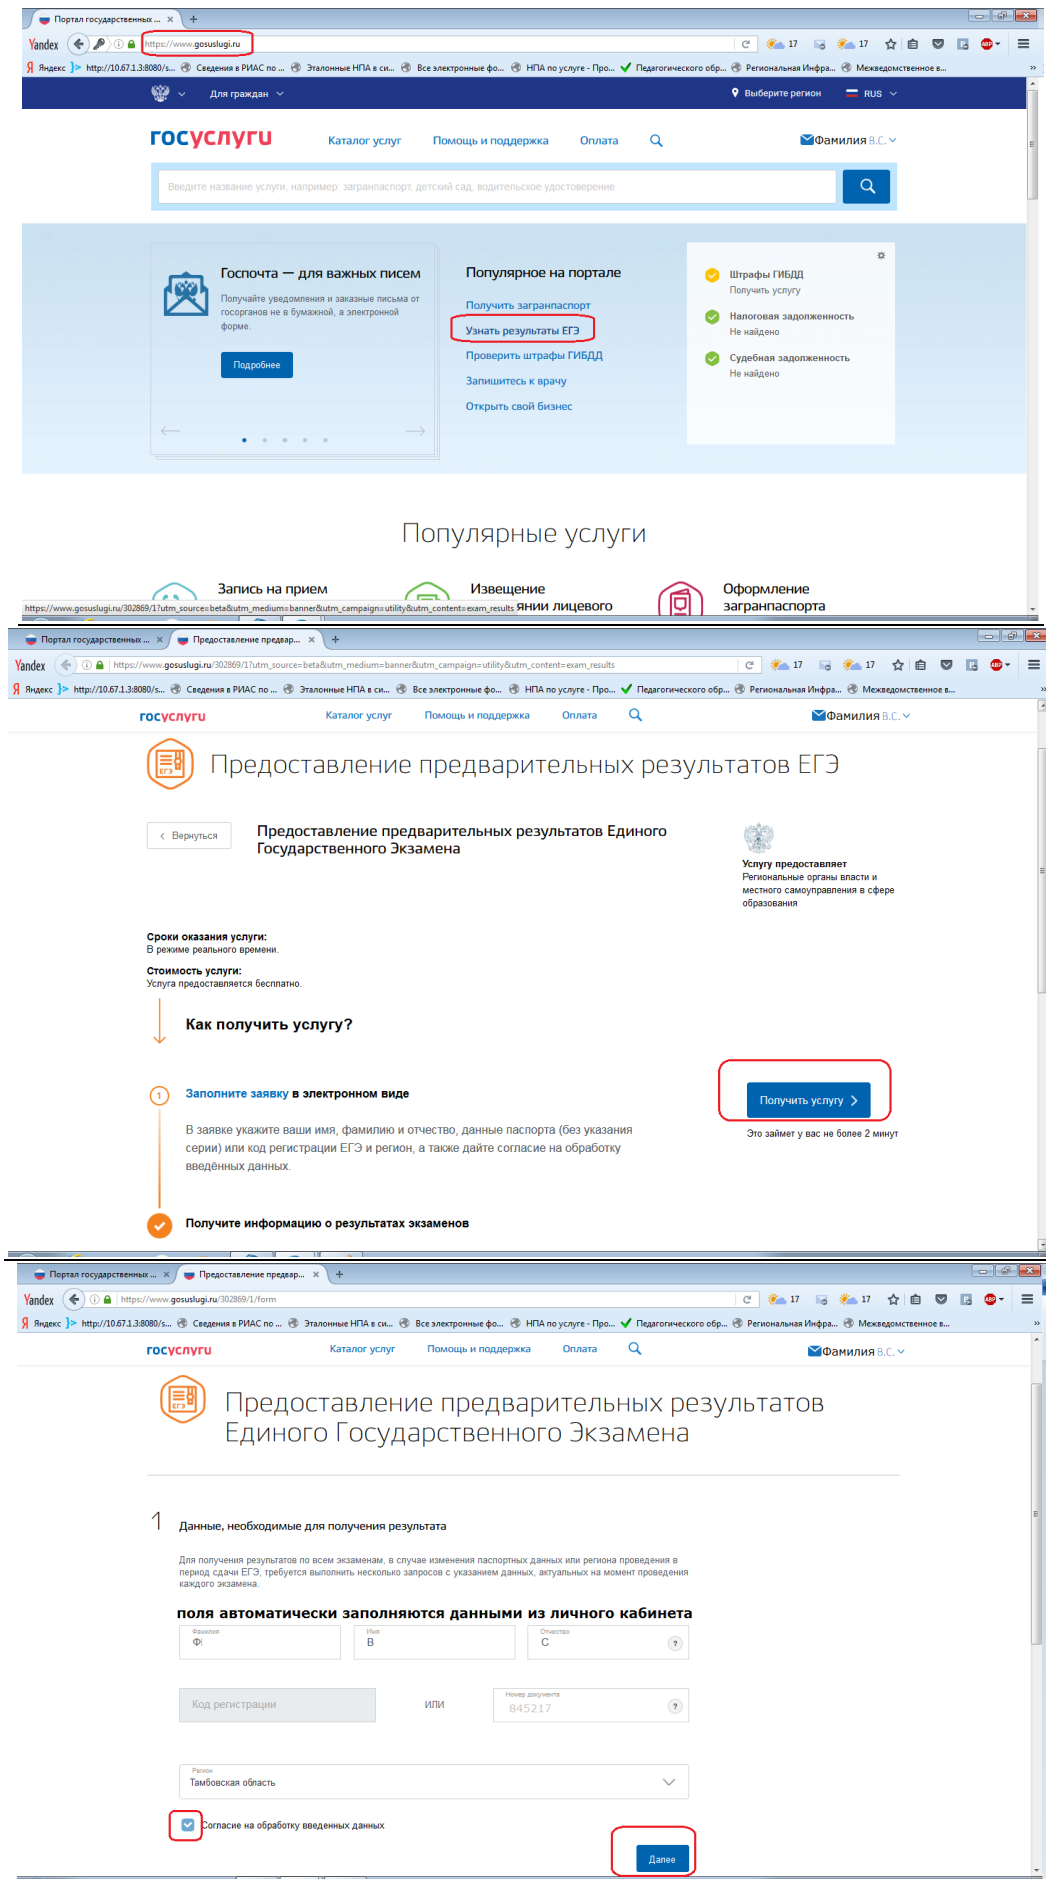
Портал государственных ... ×
Yandex https://www.gosuslugi.ru 17 17
Яндекс http://10.67.1.3:8080/s... Сведения в РИАС по ... Эталонные НПА в си... Все электронные фо... НПА по услуге - Про... Педагогического обр... Региональная Инфра... Межведомственное в...
Для граждан
Выберите регион RUS
госуслуги Каталог услуг Помощь и поддержка Оплата Фамилия В.С.
Введите название услуги, например: загранпаспорт, детский сад, водительское удостоверение

Госпочта — для важных писем
Получайте уведомления и заказные письма от госорганов не в бумажной, а электронной форме.
Подробнее

Популярное на портале
Получить загранпаспорт
Узнать результаты ЕГЭ
Проверить штрафы ГИБДД
Запишитесь к врачу
Открыть свой бизнес

Штрафы ГИБДД
Получить услугу
Налоговая задолженность
Не найдено
Судебная задолженность
Не найдено

Популярные услуги
Запись на прием
Извещение
https://www.gosuslugi.ru/302869/1?utm_source=beta&utm_medium=banner&utm_campaign=utility&utm_content=exam_results нии лицевого
Оформление загранпаспорта

Портал государственных ... × Предоставление предвар... ×
Yandex https://www.gosuslugi.ru/302869/1?utm_source=beta&utm_medium=banner&utm_campaign=utility&utm_content=exam_results 17 17
Яндекс http://10.67.1.3:8080/s... Сведения в РИАС по ... Эталонные НПА в си... Все электронные фо... НПА по услуге - Про... Педагогического обр... Региональная Инфра... Межведомственное в...
госуслуги Каталог услуг Помощь и поддержка Оплата Фамилия В.С.

Предоставление предварительных результатов ЕГЭ

Вернуться
Предоставление предварительных результатов Единого Государственного Экзамена

Услугу предоставляет
Региональные органы власти и местного самоуправления в сфере образования

Сроки оказания услуги:
В режиме реального времени.

Стоимость услуги:
Услуга предоставляется бесплатно.

Как получить услугу?

1 Заполните заявку в электронном виде
В заявке укажите ваши имя, фамилию и отчество, данные паспорта (без указания серии) или код регистрации ЕГЭ и регион, а также дайте согласие на обработку введённых данных.

Получить услугу
Это займет у вас не более 2 минут

Получите информацию о результатах экзаменов

Портал государственных ... × Предоставление предвар... ×
Yandex https://www.gosuslugi.ru/302869/1/form 17 17
Яндекс http://10.67.1.3:8080/s... Сведения в РИАС по ... Эталонные НПА в си... Все электронные фо... НПА по услуге - Про... Педагогического обр... Региональная Инфра... Межведомственное в...
госуслуги Каталог услуг Помощь и поддержка Оплата Фамилия В.С.

Предоставление предварительных результатов Единого Государственного Экзамена

1 Данные, необходимые для получения результата

Для получения результатов по всем экзаменам, в случае изменения паспортных данных или региона проведения в период сдачи ЕГЭ, требуется выполнить несколько запросов с указанием данных, актуальных на момент проведения каждого экзамена.

поля автоматически заполняются данными из личного кабинета
Фамилия Ф
Имя В
Отчество С

Код регистрации
или
Номер документа 845217

Регион
Тамбовская область

Согласие на обработку введенных данных

Далее